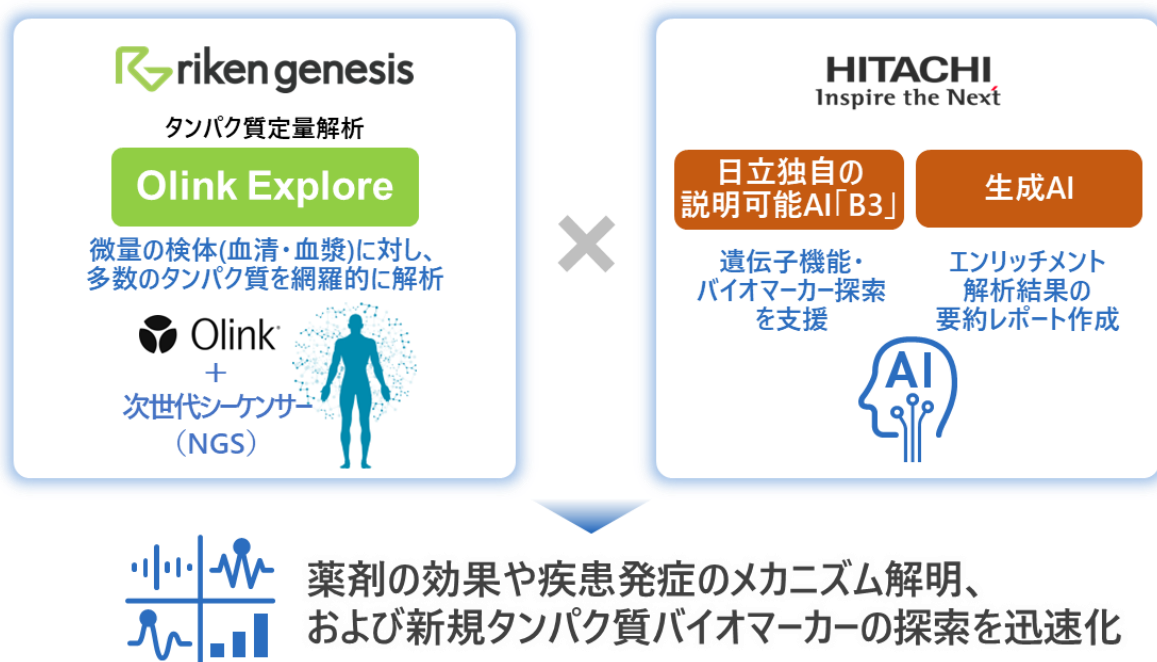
riken genesis

タンパク質定量解析

Olink Explore

微量の検体(血清・血漿)に対し、多数のタンパク質を網羅的に解析

Olink

＋

次世代シーケンサー（NGS）

×

HITACHI
Inspire the Next

日立独自の説明可能AI「B3」

遺伝子機能・バイオマーカー探索を支援

生成AI

エンリッチメント解析結果の要約レポート作成

AI

薬剤の効果や疾患発症のメカニズム解明、および新規タンパク質バイオマーカーの探索を迅速化